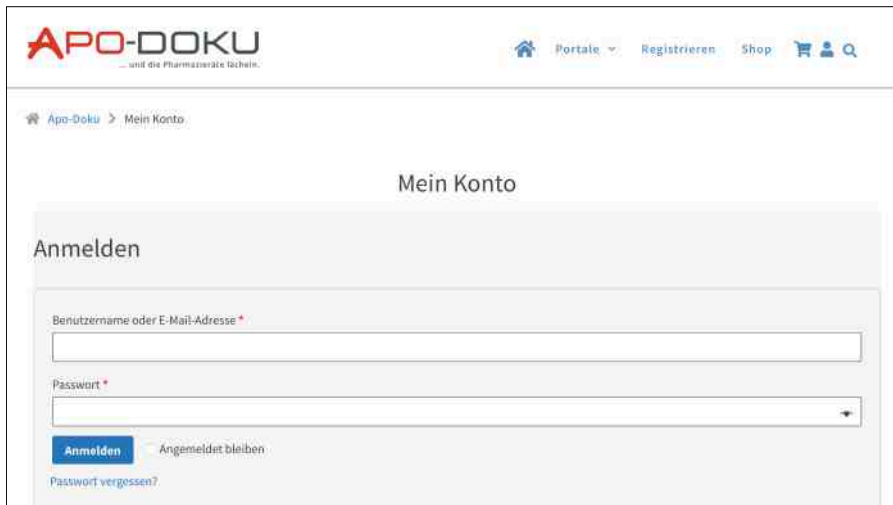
APO-DOKU
... und die Pharmazieräte lächeln.

Portale Registrieren Shop

Apo-Doku > Mein Konto

Mein Konto

Anmelden

Benutzername oder E-Mail-Adresse *

Passwort *

Anmelden Angemeldet bleiben

Passwort vergessen?